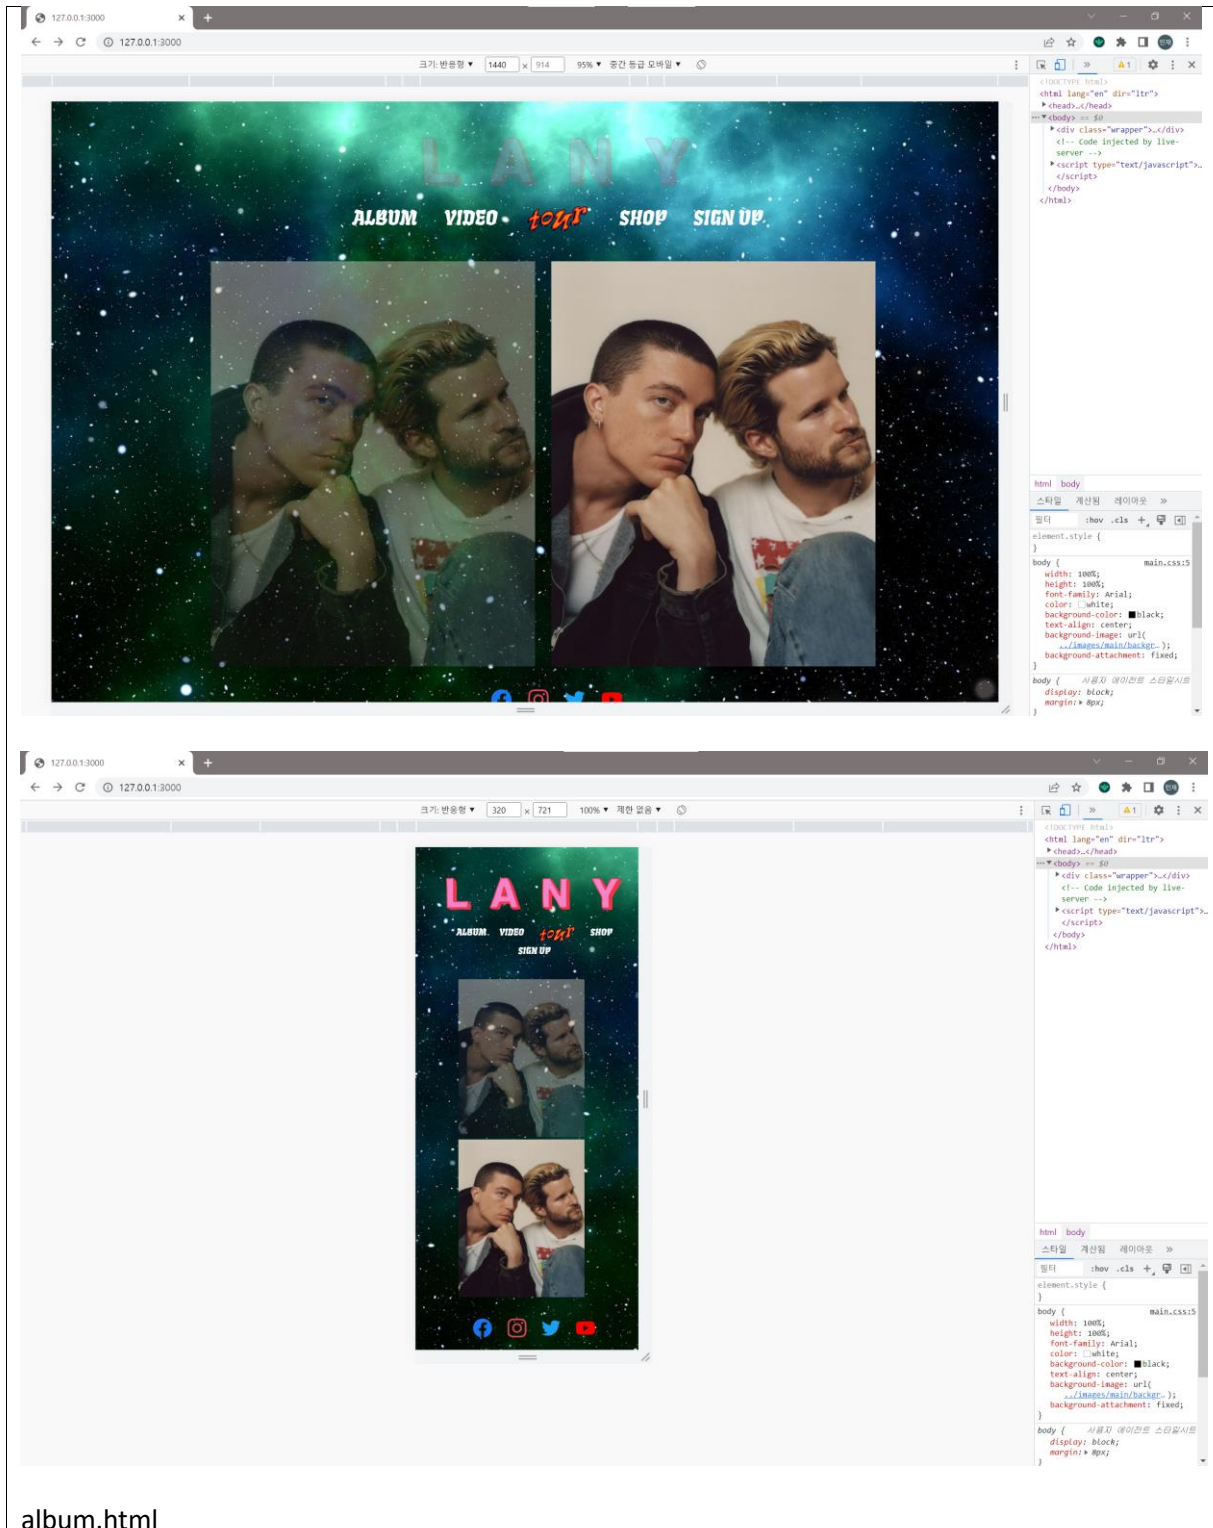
127.0.0.1:3000

127.0.0.1:3000

크기: 반응형 ▾ 1440 × 914 95% ▾ 중간 등급 모바일 ▾

LANY

ALBUM VIDEO tour SHOP SIGN UP

<!DOCTYPE html>
<html lang="en" dir="ltr">
▸<head>…</head>
▾<body> == $0
▸<div class="wrapper">…</div>
<!-- Code injected by live-server -->
▸<script type="text/javascript">…</script>
</body>
</html>

html body

스타일 계산됨 레이아웃 »

필터 :hov .cls +

element.style {
}

body { main.css:5
width: 100%;
height: 100%;
font-family: Arial;
color: white;
background-color: black;
text-align: center;
background-image: url(../images/main/backgr…);
background-attachment: fixed;
}

body { 사용자 에이전트 스타일시트
display: block;
margin: ▸ 8px;
}

127.0.0.1:3000

127.0.0.1:3000

크기: 반응형 ▾ 320 × 721 100% ▾ 제한 없음 ▾

LANY

ALBUM VIDEO tour SHOP
SIGN UP

<!DOCTYPE html>
<html lang="en" dir="ltr">
▸<head>…</head>
▾<body> == $0
▸<div class="wrapper">…</div>
<!-- Code injected by live-server -->
▸<script type="text/javascript">…</script>
</body>
</html>

html body

스타일 계산됨 레이아웃 »

필터 :hov .cls +

element.style {
}

body { main.css:5
width: 100%;
height: 100%;
font-family: Arial;
color: white;
background-color: black;
text-align: center;
background-image: url(../images/main/backgr…);
background-attachment: fixed;
}

body { 사용자 에이전트 스타일시트
display: block;
margin: ▸ 8px;
}

album.html